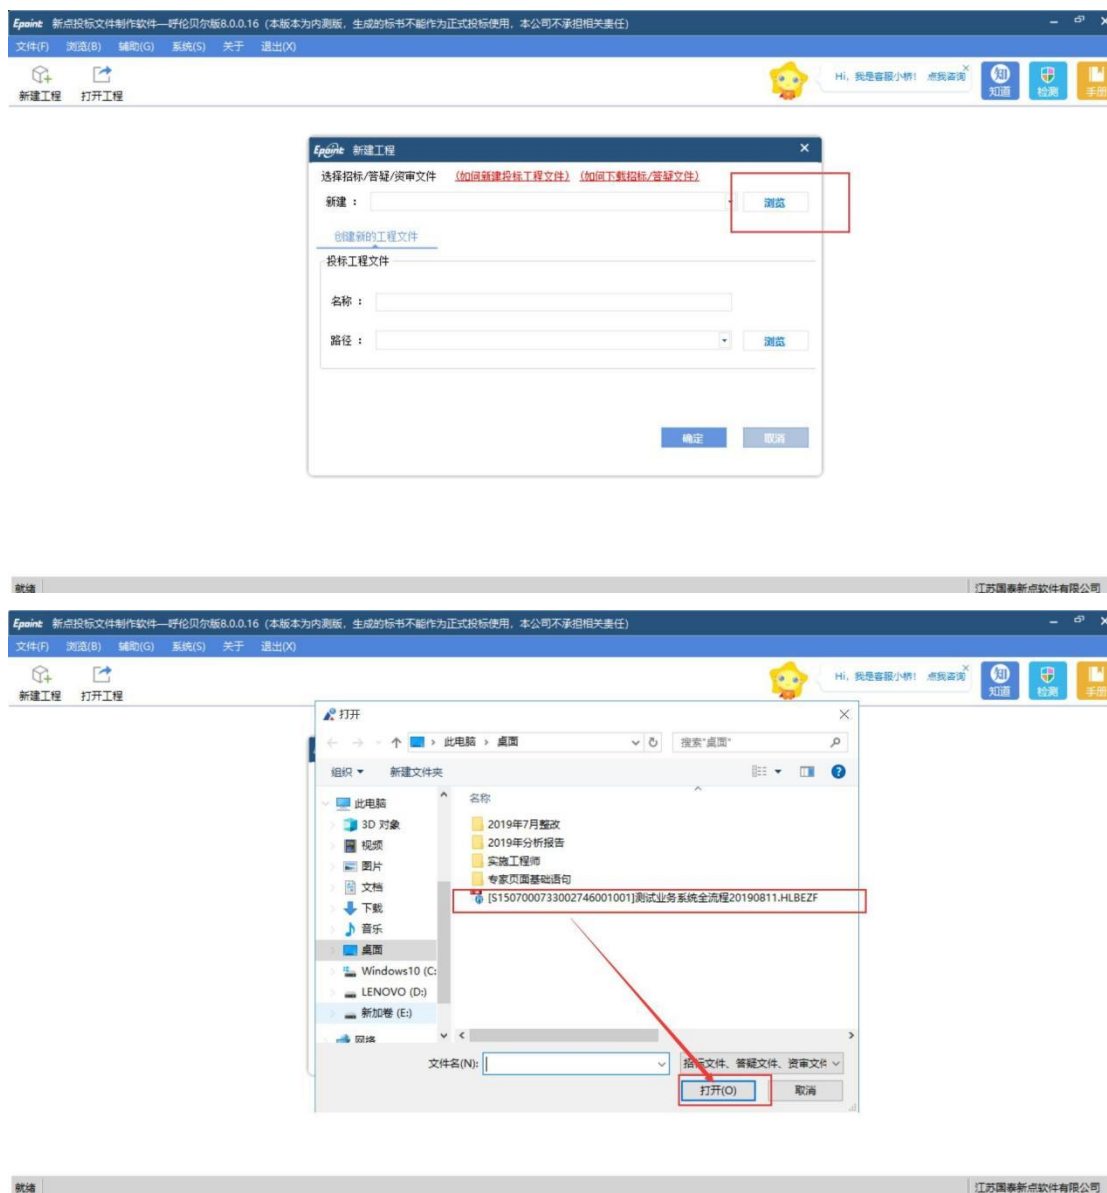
Epoint 新点投标文件制作软件—呼伦贝尔版8.0.0.16（本版本为内测版，生成的标书不能作为正式投标使用，本公司不承担相关责任）

文件(F) 浏览(B) 辅助(G) 系统(S) 关于 退出(X)

新建工程 打开工程

Hi，我是客服小桥！ 点我咨询

知道 检测 手册

Epoint 新建工程

选择招标/答疑/资审文件 (如何新建投标工程文件) (如何下载招标/答疑文件)

新建：

浏览

创建新的工程文件

投标工程文件

名称：

路径：

浏览

确定 取消

就绪

江苏国泰新点软件有限公司

Epoint 新点投标文件制作软件—呼伦贝尔版8.0.0.16（本版本为内测版，生成的标书不能作为正式投标使用，本公司不承担相关责任）

文件(F) 浏览(B) 辅助(G) 系统(S) 关于 退出(X)

新建工程 打开工程

Hi，我是客服小桥！ 点我咨询

知道 检测 手册

打开

此电脑 › 桌面

搜索"桌面"

组织 ▾ 新建文件夹

此电脑

3D 对象

视频

图片

文档

下载

音乐

桌面

Windows10 (C:

LENOVO (D:)

新加卷 (E:)

网络

名称

2019年7月整改

2019年分析报告

实施工程师

专家页面基础语句

[S150700073300274600100 1]测试业务系统全流程20190811.HLBEZF

文件名(N):

招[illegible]文件、答疑文件、资审文件

打开(O)

取消

就绪

江苏国泰新点软件有限公司